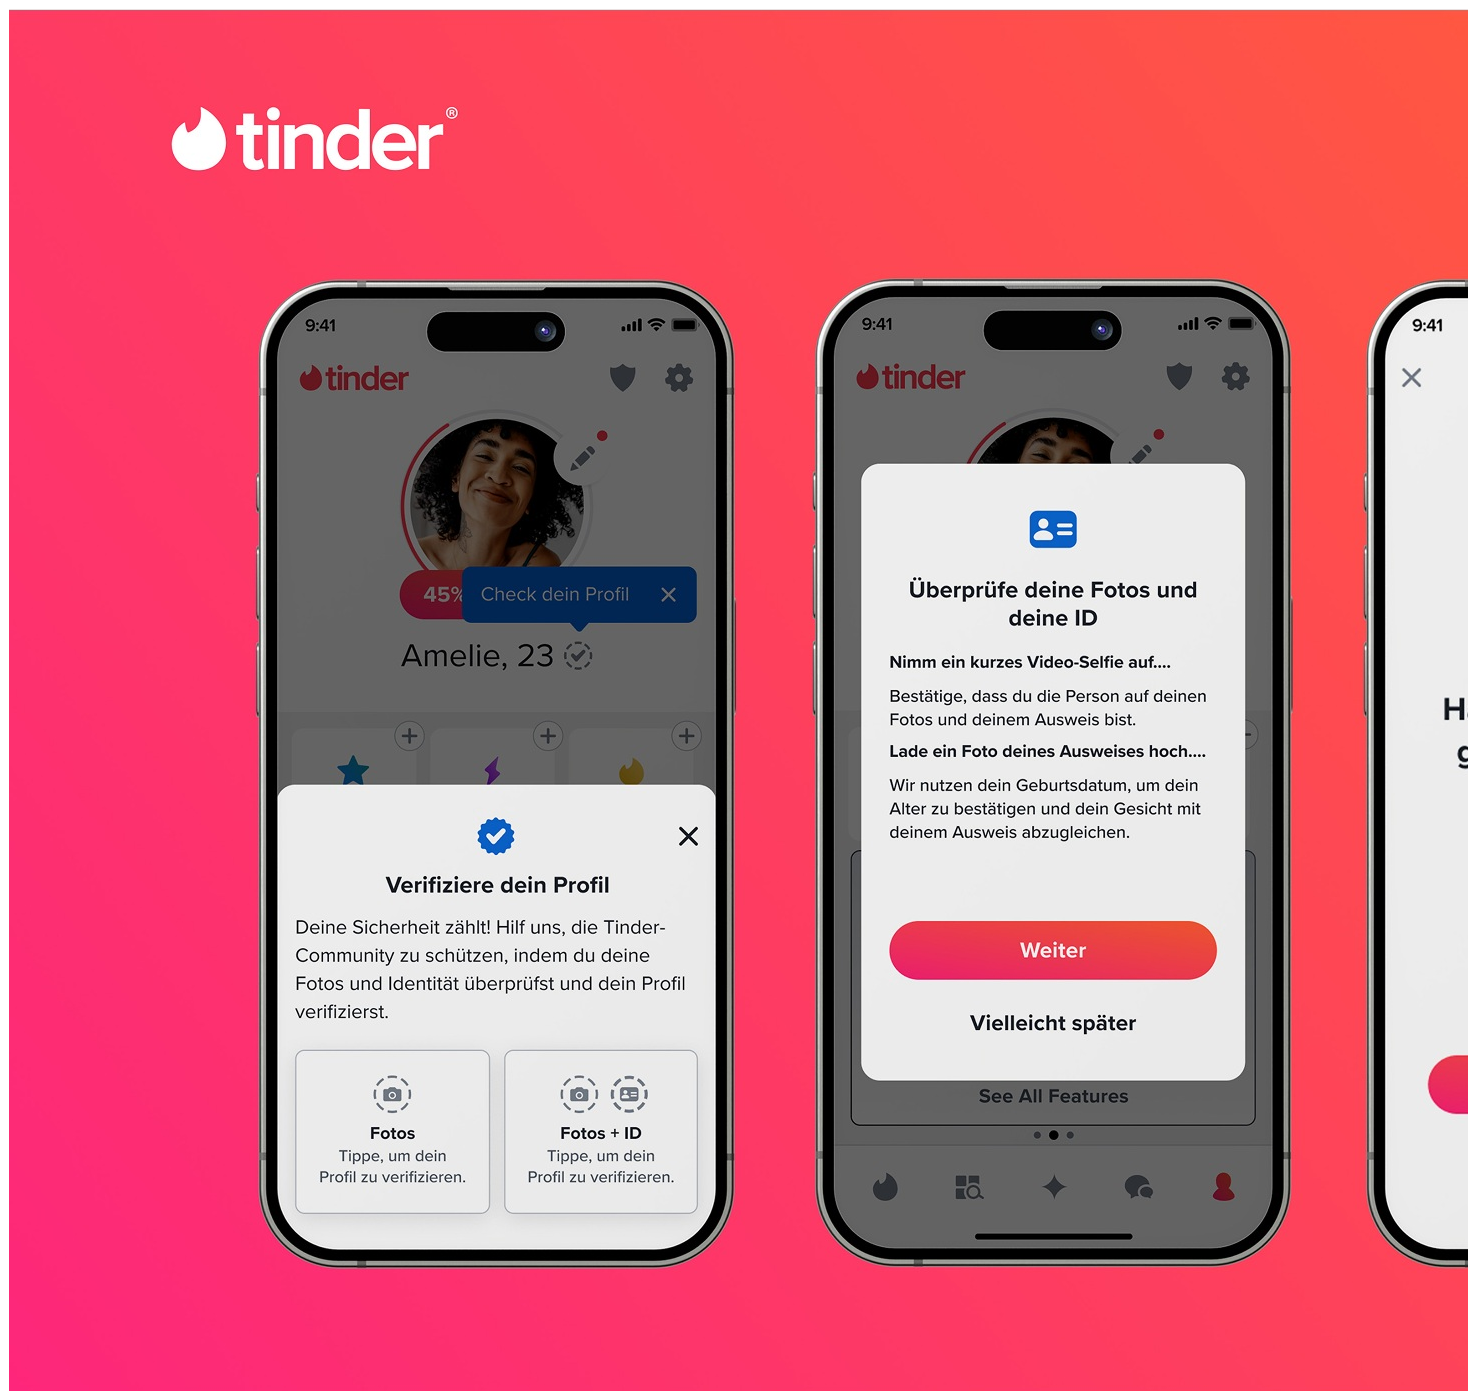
tinder®

9:41

tinder

45%

Check dein Profil

Amelie, 23

Verifiziere dein Profil

Deine Sicherheit zählt! Hilf uns, die Tinder-Community zu schützen, indem du deine Fotos und Identität überprüfst und dein Profil verifizierst.

Fotos
Tippe, um dein Profil zu verifizieren.

Fotos + ID
Tippe, um dein Profil zu verifizieren.

9:41

tinder

Überprüfe deine Fotos und deine ID

Nimm ein kurzes Video-Selfie auf....

Bestätige, dass du die Person auf deinen Fotos und deinem Ausweis bist.

Lade ein Foto deines Ausweises hoch....

Wir nutzen dein Geburtsdatum, um dein Alter zu bestätigen und dein Gesicht mit deinem Ausweis abzugleichen.

Weiter

Vielleicht später

See All Features

9:41

H

g